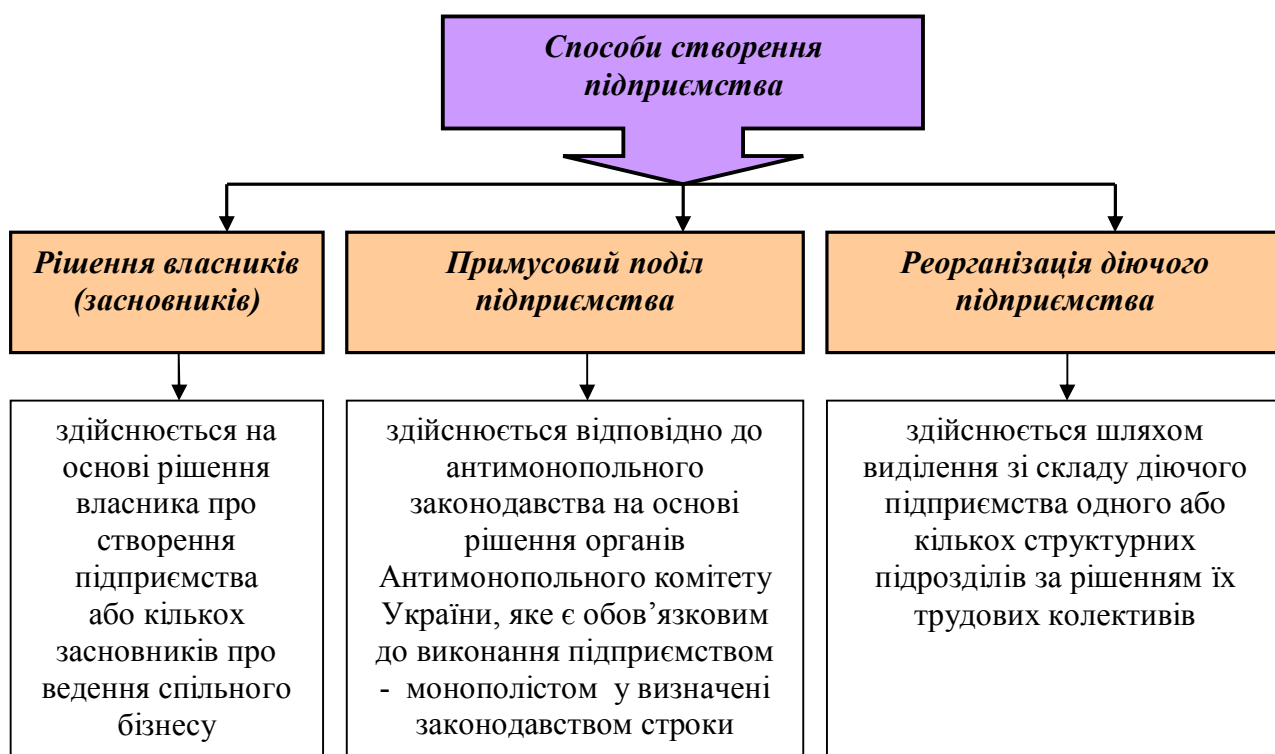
Способи створення підприємства

Рішення власників (засновників)

Примусовий поділ підприємства

Реорганізація діючого підприємства

здійснюється на основі рішення власника про створення підприємства або кількох засновників про ведення спільного бізнесу

здійснюється відповідно до антимонопольного законодавства на основі рішення органів Антимонопольного комітету України, яке є обов'язковим до виконання підприємством - монополістом у визначені законодавством строки

здійснюється шляхом виділення зі складу діючого підприємства одного або кількох структурних підрозділів за рішенням їх трудових колективів